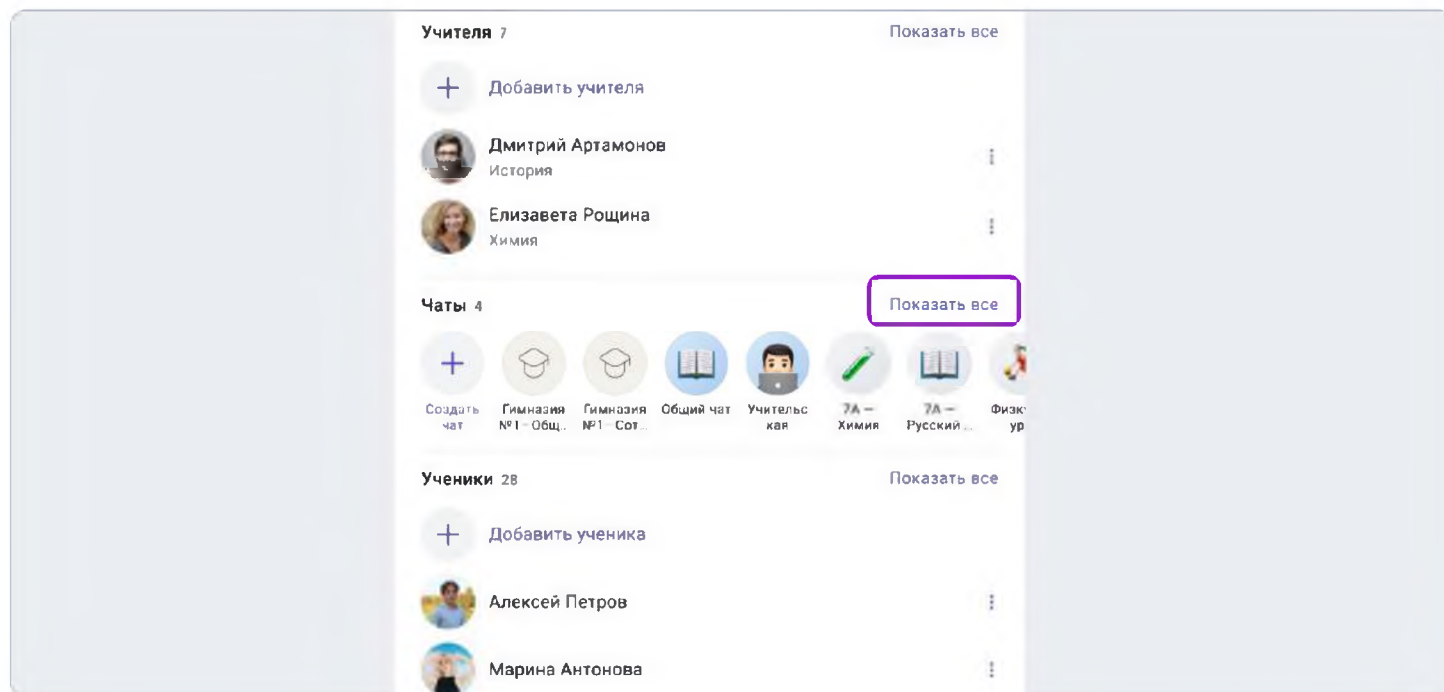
Учителя 7
Показать все

Добавить учителя

Дмитрий Артамонов
История

Елизавета Рощина
Химия

Чаты 4
Показать все

Создать чат
Гимназия №1 – Общ...
Гимназия №1 – Сот...
Общий чат
Учительская
7А – Химия
7А – Русский ...
Физк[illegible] ур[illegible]

Ученики 28
Показать все

Добавить ученика

Алексей Петров

Марина Антонова